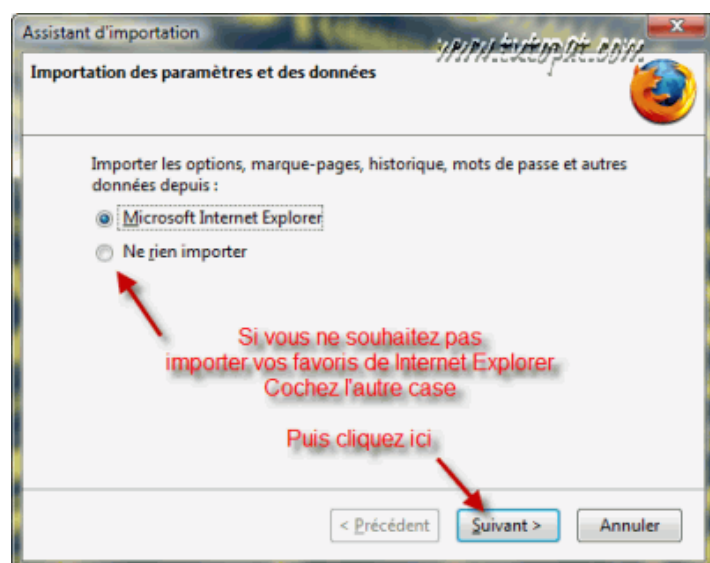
Assistant d'importation

www.tutopc.com

Importation des paramètres et des données

Importer les options, marque-pages, historique, mots de passe et autres données depuis :

Microsoft Internet Explorer

Ne rien importer

Si vous ne souhaitez pas importer vos favoris de Internet Explorer Cochez l'autre case

Puis cliquez ici

< Précédent

Suivant >

Annuler